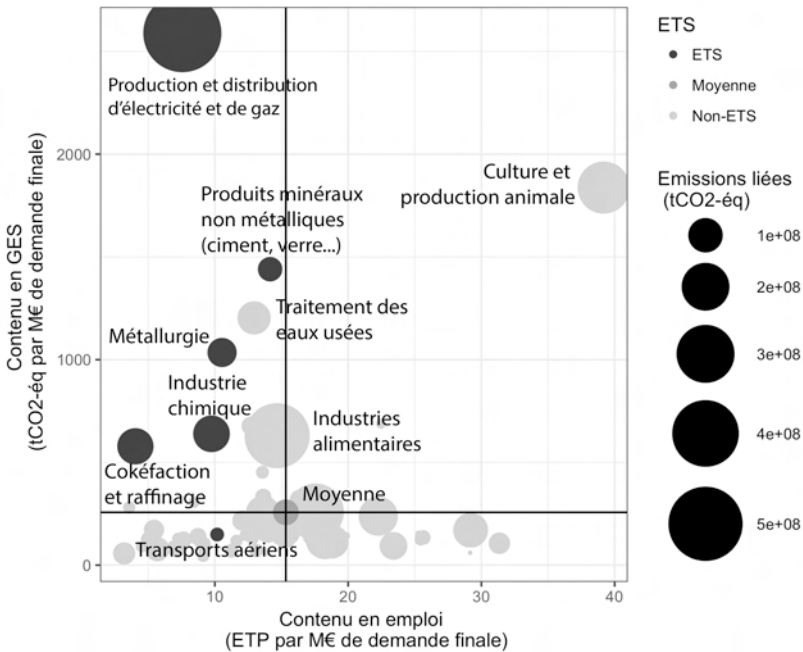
Production et distribution d'électricité et de gaz

Culture et production animale

Produits minéraux non métalliques (ciment, verre...)

Traitement des eaux usées

Métallurgie

Industrie chimique

Industries alimentaires

Cokéfaction et raffinage

Moyenne

Transports aériens

Contenu en GES
(tCO2-éq par M€ de demande finale)

2000

1000

0

10

20

30

40

Contenu en emploi
(ETP par M€ de demande finale)

ETS

ETS

Moyenne

Non-ETS

Emissions liées
(tCO2-éq)

1e+08

2e+08

3e+08

4e+08

5e+08